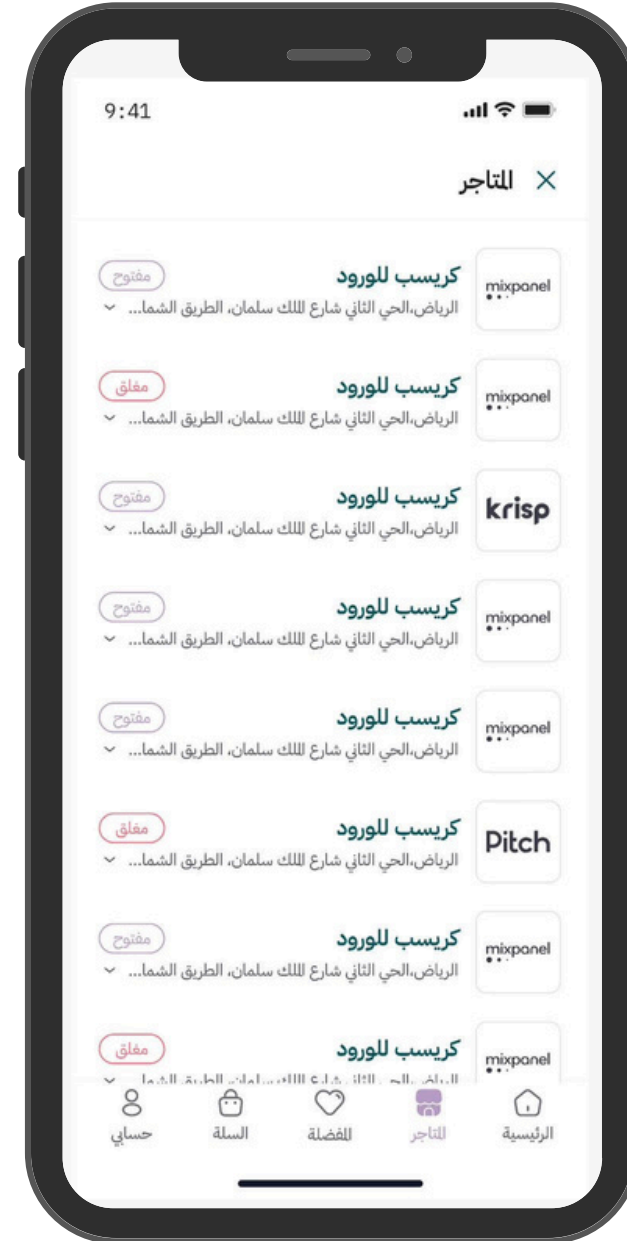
9:41

المتاجر

mixpanel
كريسب للورود
الرياض،الحي الثاني شارع الملك سلمان، الطريق الشما...
مفتوح

mixpanel
كريسب للورود
الرياض،الحي الثاني شارع الملك سلمان، الطريق الشما...
مغلق

krisp
كريسب للورود
الرياض،الحي الثاني شارع الملك سلمان، الطريق الشما...
مفتوح

mixpanel
كريسب للورود
الرياض،الحي الثاني شارع الملك سلمان، الطريق الشما...
مفتوح

mixpanel
كريسب للورود
الرياض،الحي الثاني شارع الملك سلمان، الطريق الشما...
مفتوح

Pitch
كريسب للورود
الرياض،الحي الثاني شارع الملك سلمان، الطريق الشما...
مغلق

mixpanel
كريسب للورود
الرياض،الحي الثاني شارع الملك سلمان، الطريق الشما...
مفتوح

mixpanel
كريسب للورود
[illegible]
مغلق

الرئيسية المتاجر المفضلة السلة حسابي